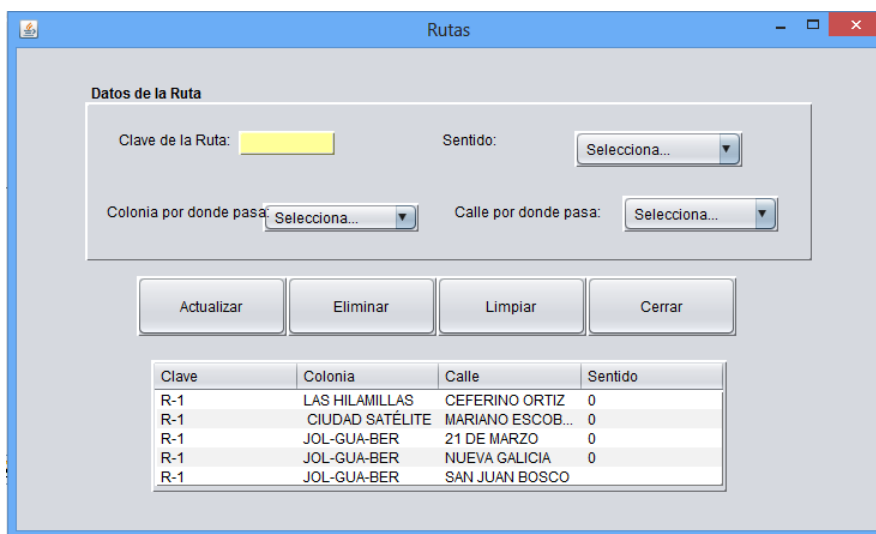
Rutas

Datos de la Ruta

Clave de la Ruta:

Sentido:

Selecciona...

Colonia por donde pasa:

Selecciona...

Calle por donde pasa:

Selecciona...

Actualizar

Eliminar

Limpiar

Cerrar

| Clave | Colonia | Calle | Sentido |
|---|---|---|---|
| R-1 | LAS HILAMILLAS | CEFERINO ORTIZ | 0 |
| R-1 | CIUDAD SATÉLITE | MARIANO ESCOB... | 0 |
| R-1 | JOL-GUA-BER | 21 DE MARZO | 0 |
| R-1 | JOL-GUA-BER | NUEVA GALICIA | 0 |
| R-1 | JOL-GUA-BER | SAN JUAN BOSCO | |